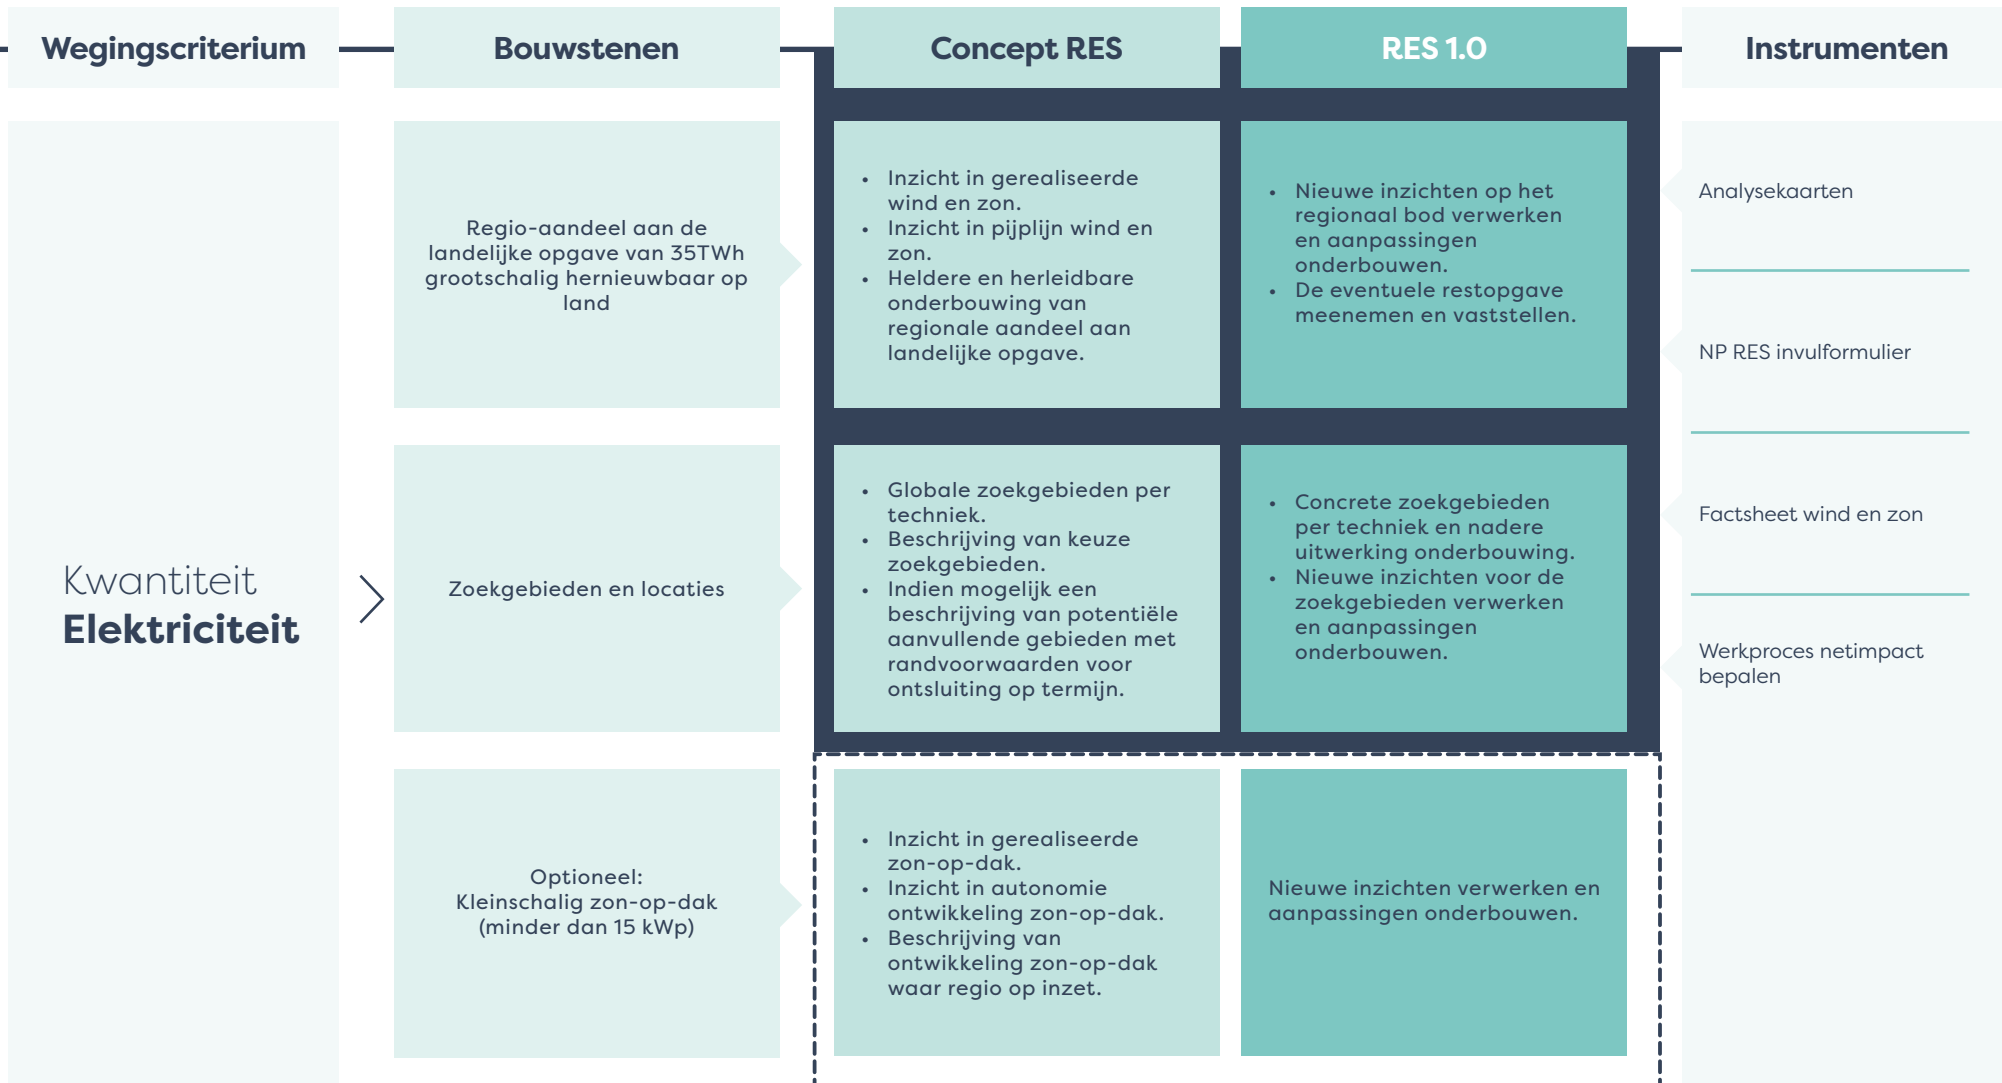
| Wegingscriterium | Bouwstenen | Concept RES | RES 1.0 | Instrumenten |
|---|---|---|---|---|
| Kwantiteit **Elektriciteit** | Regio-aandeel aan de landelijke opgave van 35TWh grootschalig hernieuwbaar op land | • Inzicht in gerealiseerde wind en zon. • Inzicht in pijplijn wind en zon. • Heldere en herleidbare onderbouwing van regionale aandeel aan landelijke opgave. | • Nieuwe inzichten op het regionaal bod verwerken en aanpassingen onderbouwen. • De eventuele restopgave meenemen en vaststellen. | Analysekaarten |
| | Zoekgebieden en locaties | • Globale zoekgebieden per techniek. • Beschrijving van keuze zoekgebieden. • Indien mogelijk een beschrijving van potentiële aanvullende gebieden met randvoorwaarden voor ontsluiting op termijn. | • Concrete zoekgebieden per techniek en nadere uitwerking onderbouwing. • Nieuwe inzichten voor de zoekgebieden verwerken en aanpassingen onderbouwen. | NP RES invulformulier |
| | Optioneel: Kleinschalig zon-op-dak (minder dan 15 kWp) | • Inzicht in gerealiseerde zon-op-dak. • Inzicht in autonomie ontwikkeling zon-op-dak. • Beschrijving van ontwikkeling zon-op-dak waar regio op inzet. | Nieuwe inzichten verwerken en aanpassingen onderbouwen. | Factsheet wind en zon |
| | | | | Werkproces netimpact bepalen |